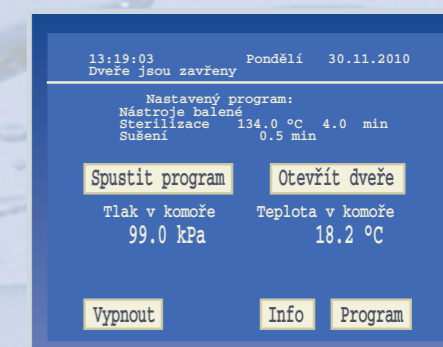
13:19:03 Pondělí 30.11.2010
Dveře jsou zavřeny

Nastavený program:
Nástroje balené
Sterilizace 134.0 °C 4.0 min
Sušení 0.5 min

Spustit program
Otevřít dveře

Tlak v komoře
99.0 kPa

Teplota v komoře
18.2 °C

Vypnout
Info
Program